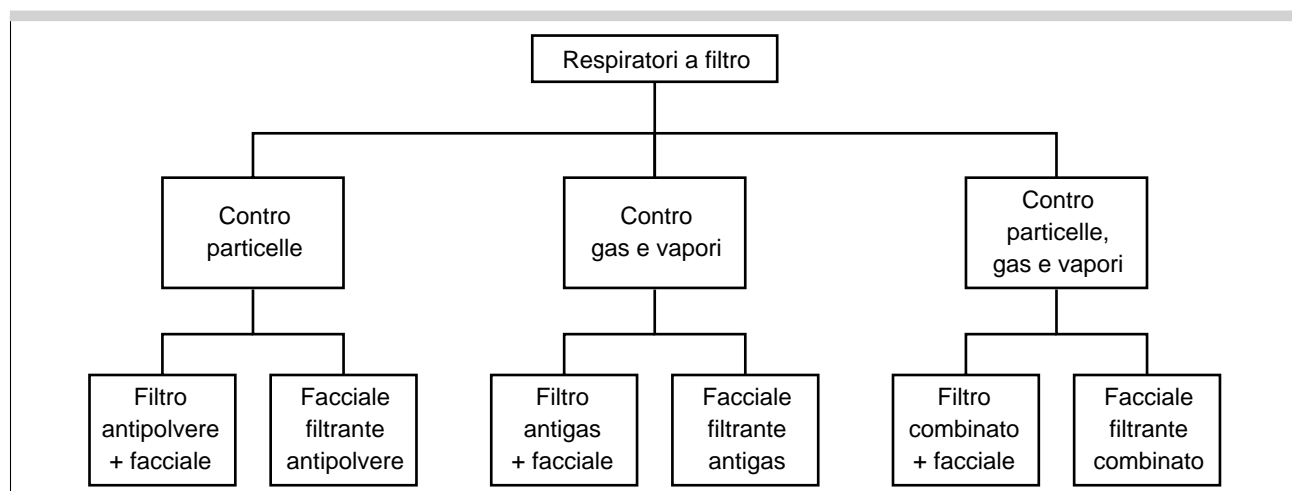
Respiratori a filtro

Contro particelle

Contro gas e vapori

Contro particelle, gas e vapori

Filtro antipolvere + facciale

Facciale filtrante antipolvere

Filtro antigas + facciale

Facciale filtrante antigas

Filtro combinato + facciale

Facciale filtrante combinato